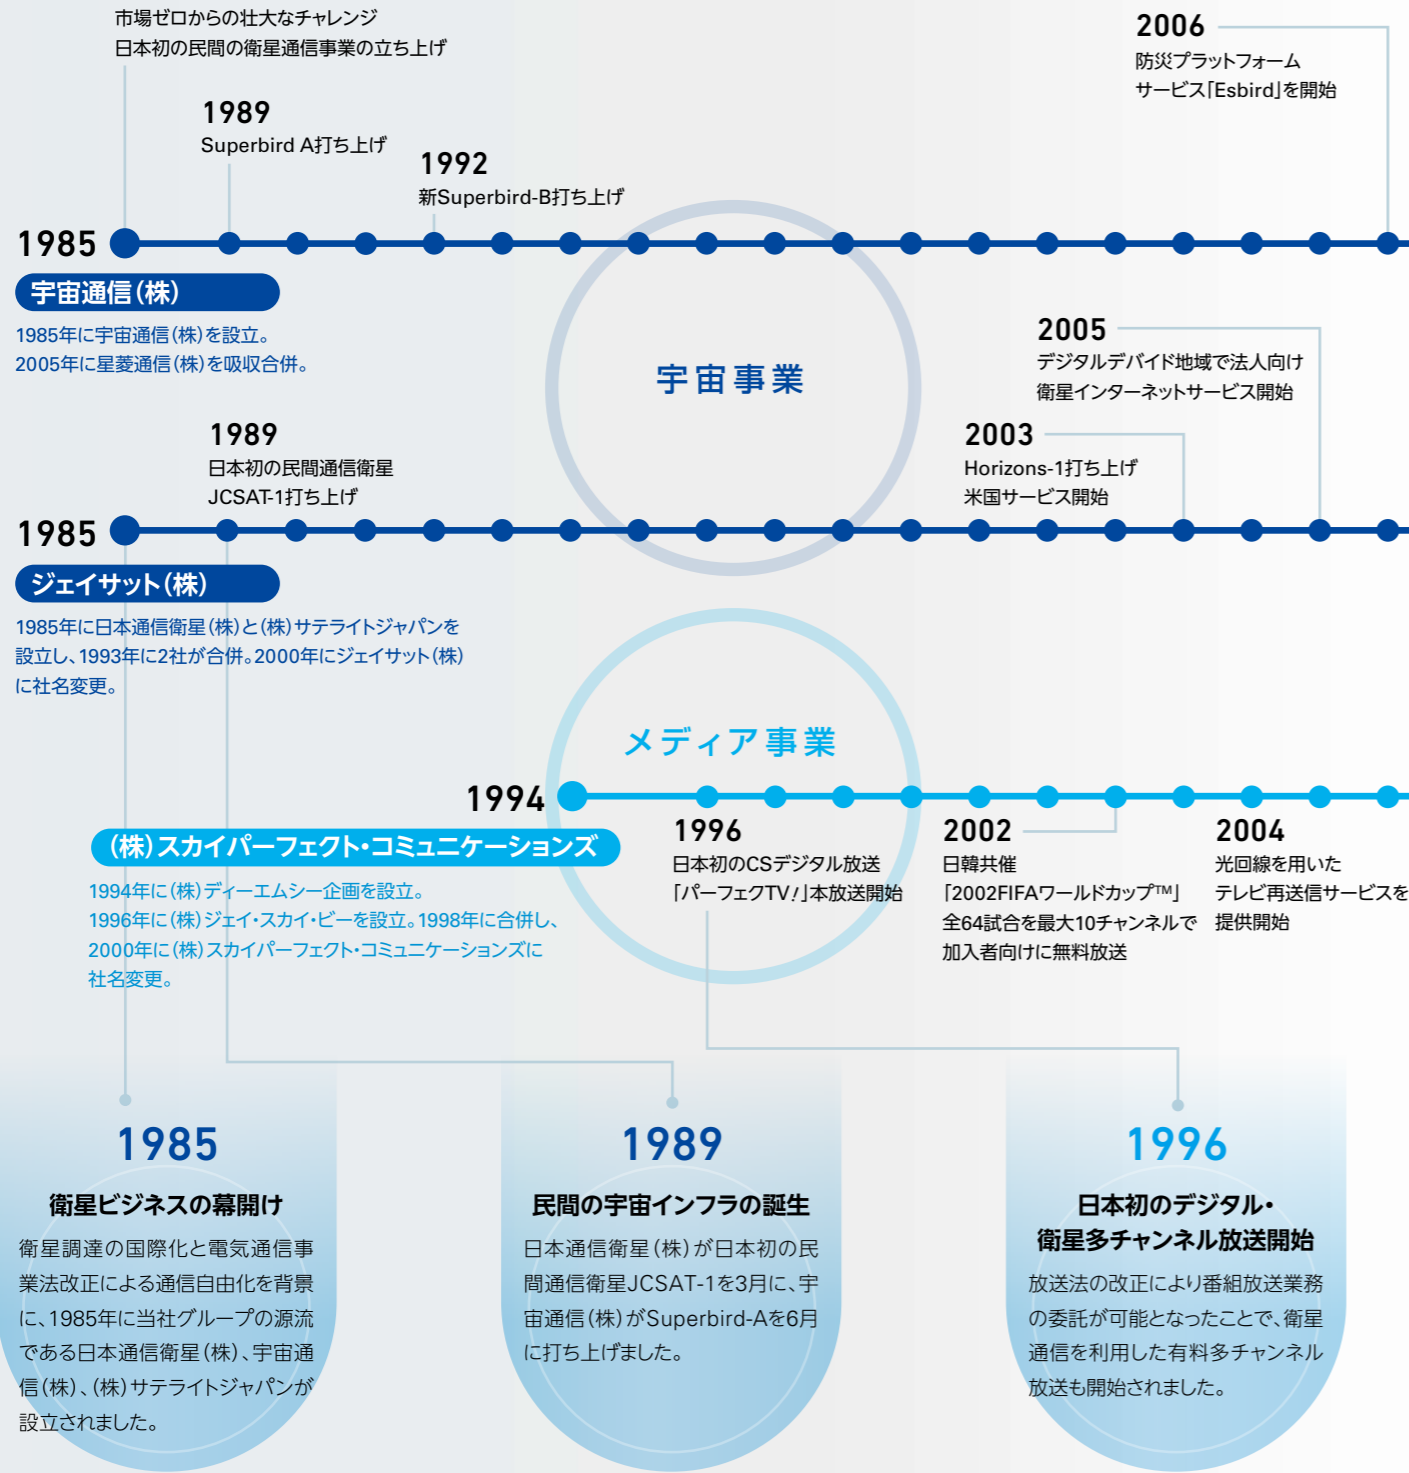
市場ゼロからの壮大なチャレンジ
日本初の民間の衛星通信事業の立ち上げ

2006
防災プラットフォーム
サービス「Esbird」を開始

1989
Superbird A打ち上げ

1992
新Superbird-B打ち上げ

1985
宇宙通信(株)
1985年に宇宙通信(株)を設立。
2005年に星菱通信(株)を吸収合併。

宇宙事業

2005
デジタルデバイド地域で法人向け
衛星インターネットサービス開始

1989
日本初の民間通信衛星
JCSAT-1打ち上げ

2003
Horizons-1打ち上げ
米国サービス開始

1985
ジェイサット(株)
1985年に日本通信衛星(株)と(株)サテライトジャパンを設立し、1993年に2社が合併。2000年にジェイサット(株)に社名変更。

メディア事業

1994
(株)スカイパーフェクト・コミュニケーションズ
1994年に(株)ディーエムシー企画を設立。
1996年に(株)ジェイ・スカイ・ビーを設立。1998年に合併し、2000年に(株)スカイパーフェクト・コミュニケーションズに社名変更。

1996
日本初のCSデジタル放送
「パーフェクTV!」本放送開始

2002
日韓共催
「2002FIFAワールドカップ™」
全64試合を最大10チャンネルで
加入者向けに無料放送

2004
光回線を用いた
テレビ再送信サービスを
提供開始

1985
衛星ビジネスの幕開け
衛星調達の国際化と電気通信事業法改正による通信自由化を背景に、1985年に当社グループの源流である日本通信衛星(株)、宇宙通信(株)、(株)サテライトジャパンが設立されました。

1989
民間の宇宙インフラの誕生
日本通信衛星(株)が日本初の民間通信衛星JCSAT-1を3月に、宇宙通信(株)がSuperbird-Aを6月に打ち上げました。

1996
日本初のデジタル・
衛星多チャンネル放送開始
放送法の改正により番組放送業務の委託が可能となったことで、衛星通信を利用した有料多チャンネル放送も開始されました。